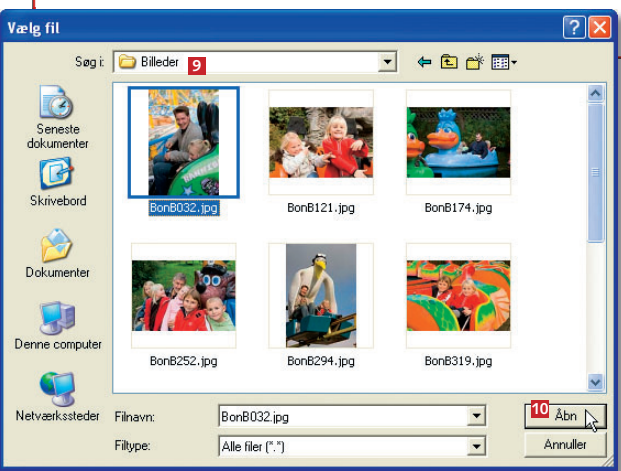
Vælg fil

Søg i: Billeder 9

Seneste dokumenter

Skrivebord

Dokumenter

Denne computer

Netværkssteder

BonB032.jpg

BonB121.jpg

BonB174.jpg

BonB252.jpg

BonB294.jpg

BonB319.jpg

Filnavn: BonB032.jpg

Filtype: Alle filer (*.*)

10 Åbn

Annuller